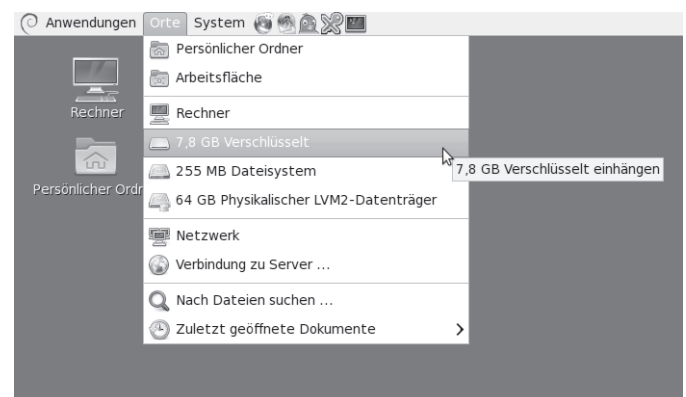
Anwendungen Orte System

Persönlicher Ordner
Arbeitsfläche
Rechner
7,8 GB Verschlüsselt
255 MB Dateisystem
64 GB Physikalischer LVM2-Datenträger
Netzwerk
Verbindung zu Server ...
Nach Dateien suchen ...
Zuletzt geöffnete Dokumente

7,8 GB Verschlüsselt einhängen

Rechner
Persönlicher Ordr